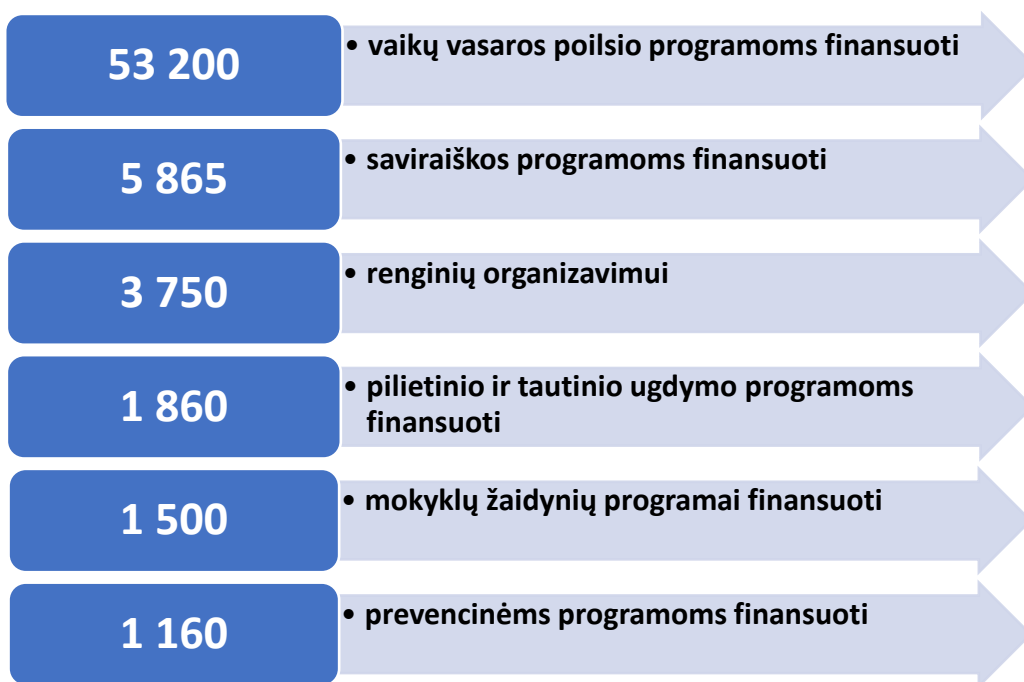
53 200

• vaikų vasaros poilsio programoms finansuoti

5 865

• saviraiškos programoms finansuoti

3 750

• renginių organizavimui

1 860

• pilietinio ir tautinio ugdymo programoms finansuoti

1 500

• mokyklų žaidynių programai finansuoti

1 160

• prevencinėms programoms finansuoti